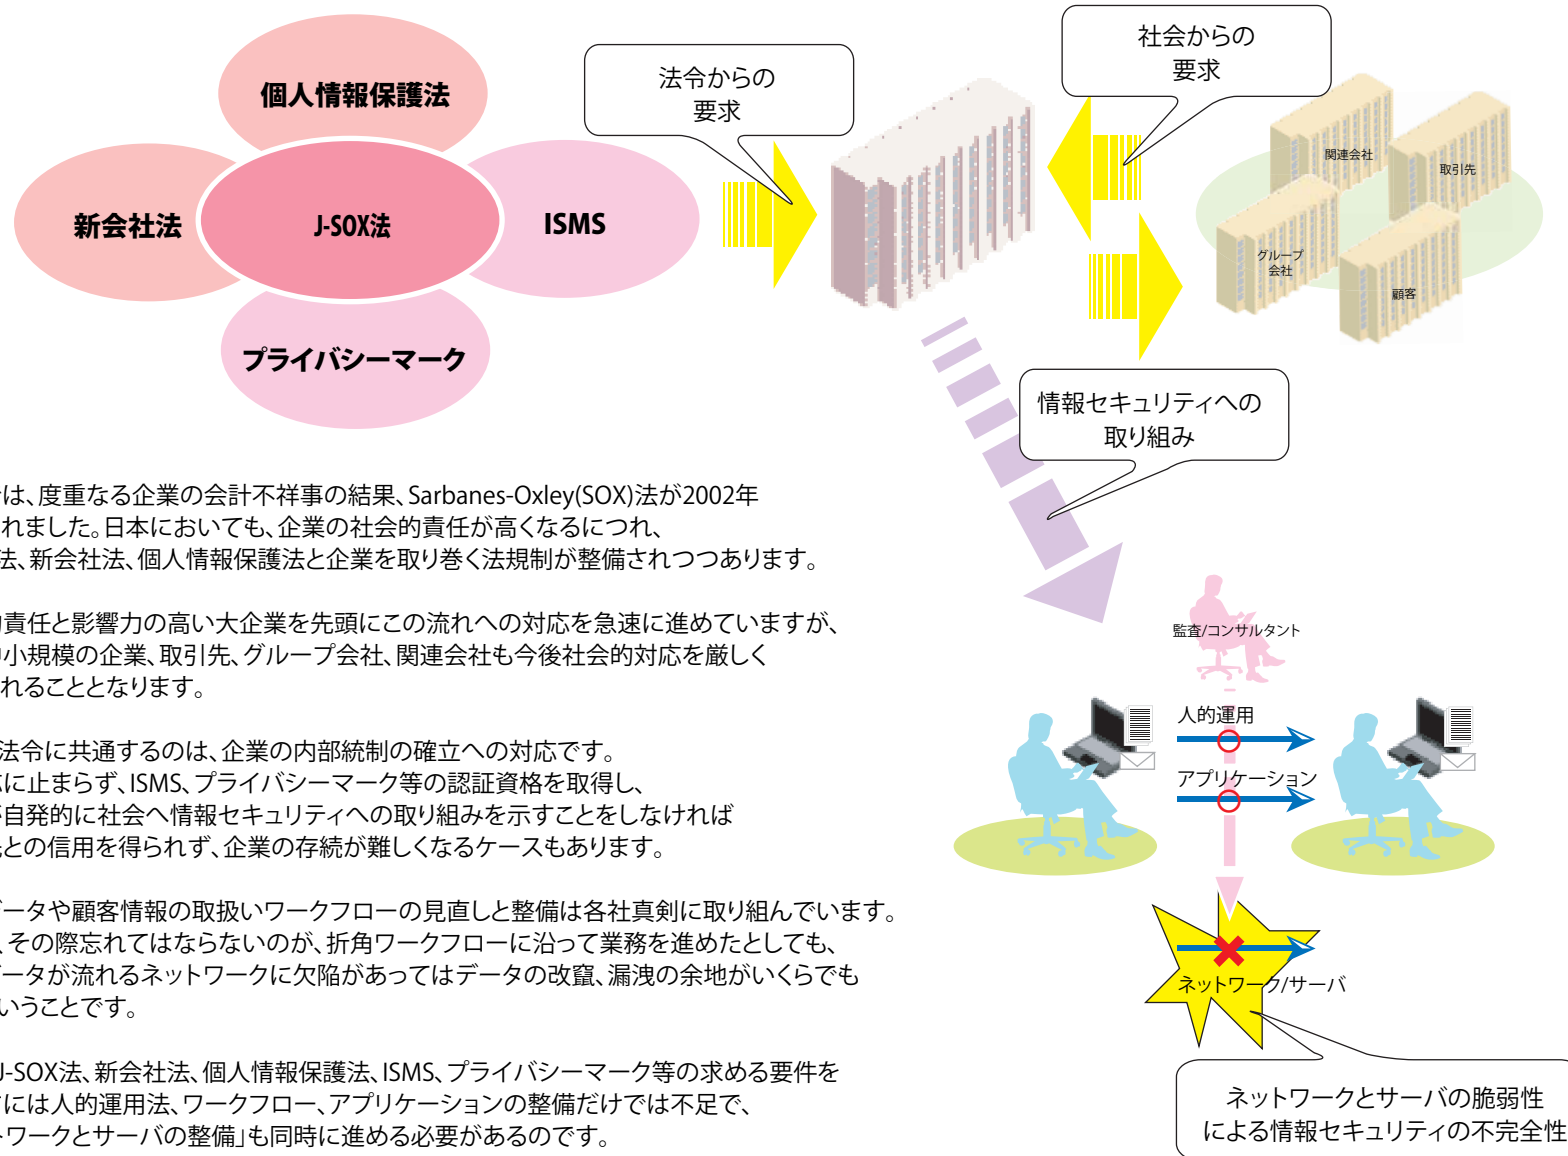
個人情報保護法

新会社法

J-SOX法

ISMS

プライバシーマーク

法令からの要求

社会からの要求

関連会社

取引先

グループ会社

顧客

情報セキュリティへの取り組み

監査/コンサルタント

人的運用

アプリケーション

ネットワーク/サーバ

ネットワークとサーバの脆弱性による情報セキュリティの不完全性

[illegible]は、度重なる企業の会計不祥事の結果、Sarbanes-Oxley(SOX)法が2002年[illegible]れました。日本においても、企業の社会的責任が高くなるにつれ、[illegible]法、新会社法、個人情報保護法と企業を取り巻く法規制が整備されつつあります。

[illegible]責任と影響力の高い大企業を先頭にこの流れへの対応を急速に進めていますが、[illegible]小規模の企業、取引先、グループ会社、関連会社も今後社会的対応を厳しく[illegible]れることとなります。

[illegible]法令に共通するのは、企業の内部統制の確立への対応です。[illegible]に止まらず、ISMS、プライバシーマーク等の認証資格を取得し、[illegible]自発的に社会へ情報セキュリティへの取り組みを示すことをしなければ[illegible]との信用を得られず、企業の存続が難しくなるケースもあります。

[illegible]ータや顧客情報の取扱いワークフローの見直しと整備は各社真剣に取り組んでいます。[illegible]、その際忘れてはならないのが、折角ワークフローに沿って業務を進めたとしても、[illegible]ータが流れるネットワークに欠陥があってはデータの改竄、漏洩の余地がいくらでも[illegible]いうことです。

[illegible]J-SOX法、新会社法、個人情報保護法、ISMS、プライバシーマーク等の求める要件を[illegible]には人的運用法、ワークフロー、アプリケーションの整備だけでは不足で、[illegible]ワークとサーバの整備」も同時に進める必要があるのです。